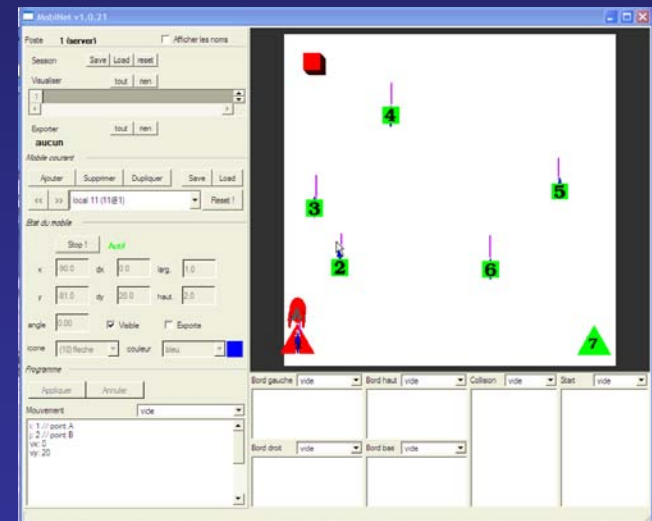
MobiNet v1.0.21

Poste 1 (server)
Afficher les noms
Session Save Load reset
Visualiser tout rien
Exporter tout rien
aucun
Mobile courant
Ajouter Supprimer Dupliquer Save Load
<< >> local 11 (11@1) Reset !
Etat du mobile
Stop ! Actif
x 90.0 dx 0.0 larg. 1.0
y 81.0 dy 20.0 haut. 2.0
angle 0.00 Visible Exporte
icone (10) fleche couleur bleu
Programme
Appliquer Annuler
Mouvement vide
x: 1 // point A
y: 2 // point B
vx: 0
vy: 20

4
5
3
2
6
7

Bord gauche vide
Bord haut vide
Collision vide
Start vide
Bord droit vide
Bord bas vide